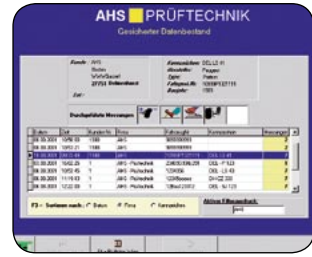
AHS PRÜFTECHNIK

Gesicherter Datenbestand

Kunde: AHS
Boden
Vor'm Sauerl
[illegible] Bodenaus
Ziel:

Kennzeichen: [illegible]
Hersteller: Peugeot
Typ: Partner
Fahrgest.: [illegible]
Baujahr: 1999

Durchgeführte Messungen:

| Datum | Zeit | Kunden-Nr. | Firma | Fahrzeugid | Kennzeichen | Messungen |
|---|---|---|---|---|---|---|
| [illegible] | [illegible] | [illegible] | AHS | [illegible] | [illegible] | |
| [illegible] | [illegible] | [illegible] | AHS | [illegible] | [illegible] | |
| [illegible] | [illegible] | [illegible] | AHS | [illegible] | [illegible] | |
| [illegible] | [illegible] | 1 | AHS - Prüftechnik | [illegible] | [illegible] | |
| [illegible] | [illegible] | 1 | AHS - Prüftechnik | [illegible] | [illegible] | |
| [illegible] | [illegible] | 1 | AHS - Prüftechnik | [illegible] | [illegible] | |
| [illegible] | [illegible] | 1 | AHS - Prüftechnik | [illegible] | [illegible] | |

F3 - Sortieren nach: Datum Firma Kennzeichen

Aktives Filterkennzeichen:

Rückgabe